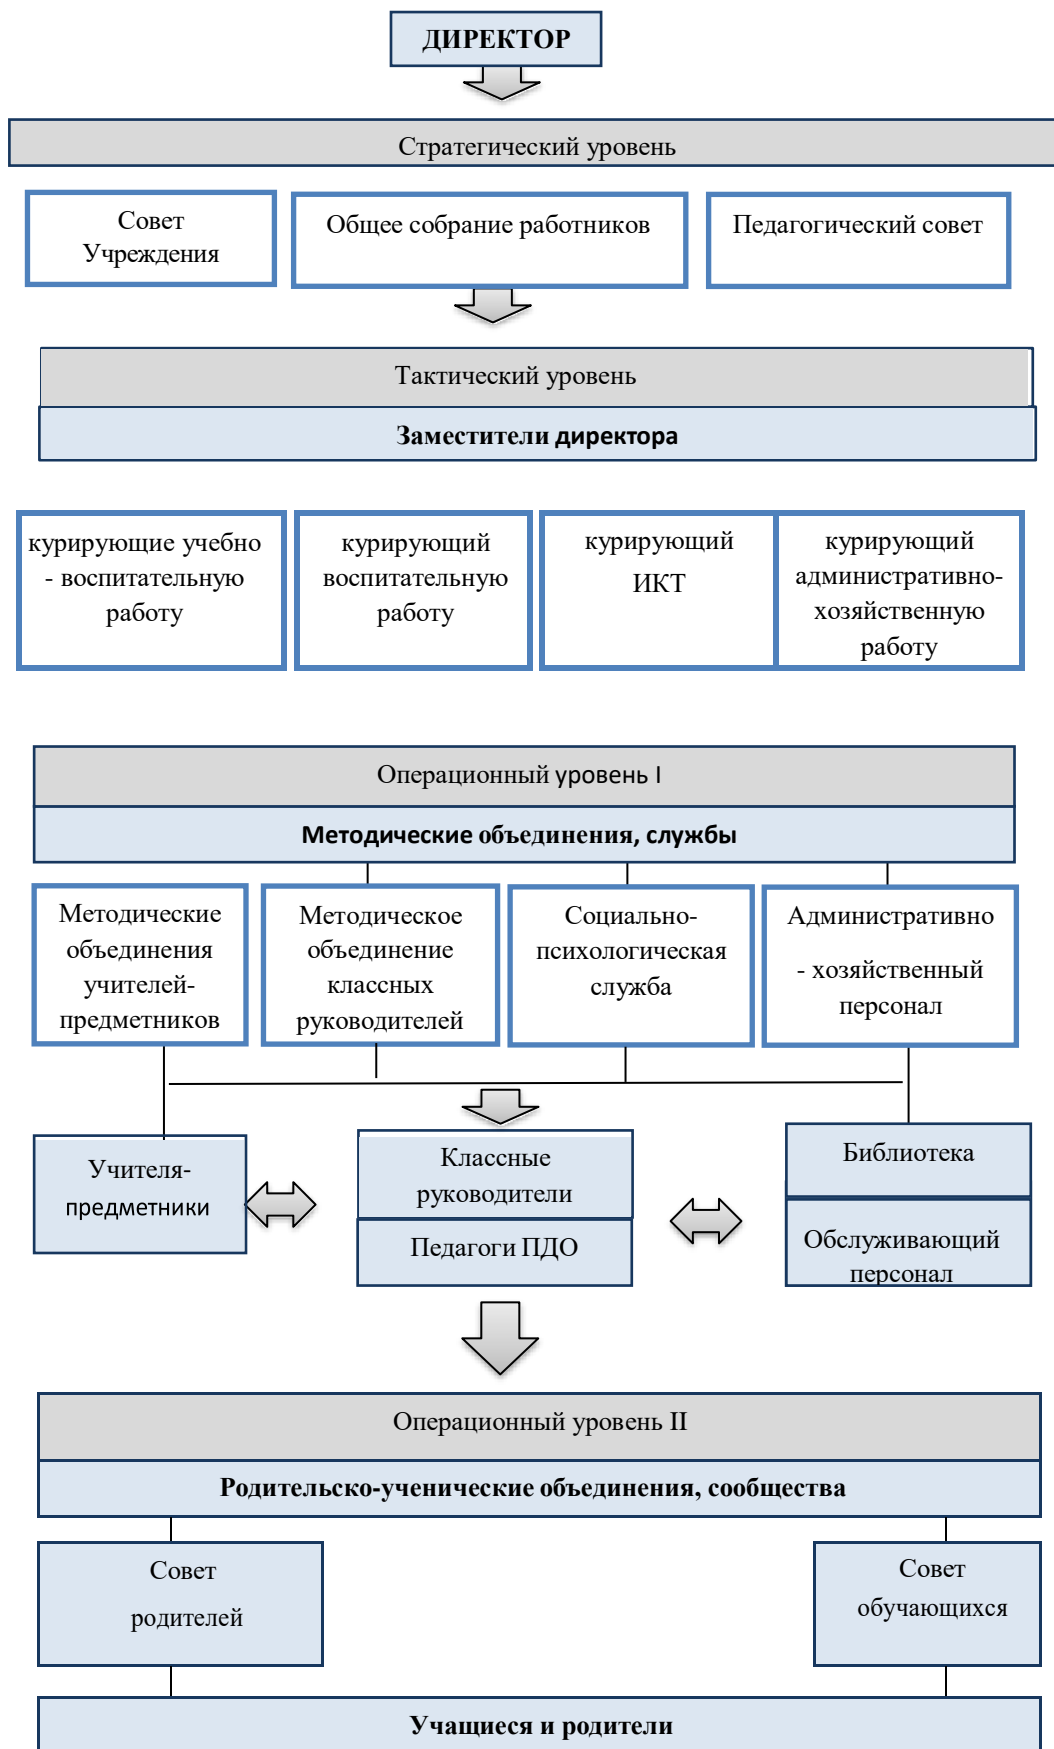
ДИРЕКТОР

Стратегический уровень

Совет Учреждения

Общее собрание работников

Педагогический совет

Тактический уровень

Заместители директора

курирующие учебно - воспитательную работу

курирующий воспитательную работу

курирующий ИКТ

курирующий административно-хозяйственную работу

Операционный уровень I

Методические объединения, службы

Методические объединения учителей-предметников

Методическое объединение классных руководителей

Социально-психологическая служба

Административно - хозяйственный персонал

Учителя-предметники

Классные руководители

Педагоги ПДО

Библиотека

Обслуживающий персонал

Операционный уровень II

Родительско-ученические объединения, сообщества

Совет родителей

Совет обучающихся

Учащиеся и родители